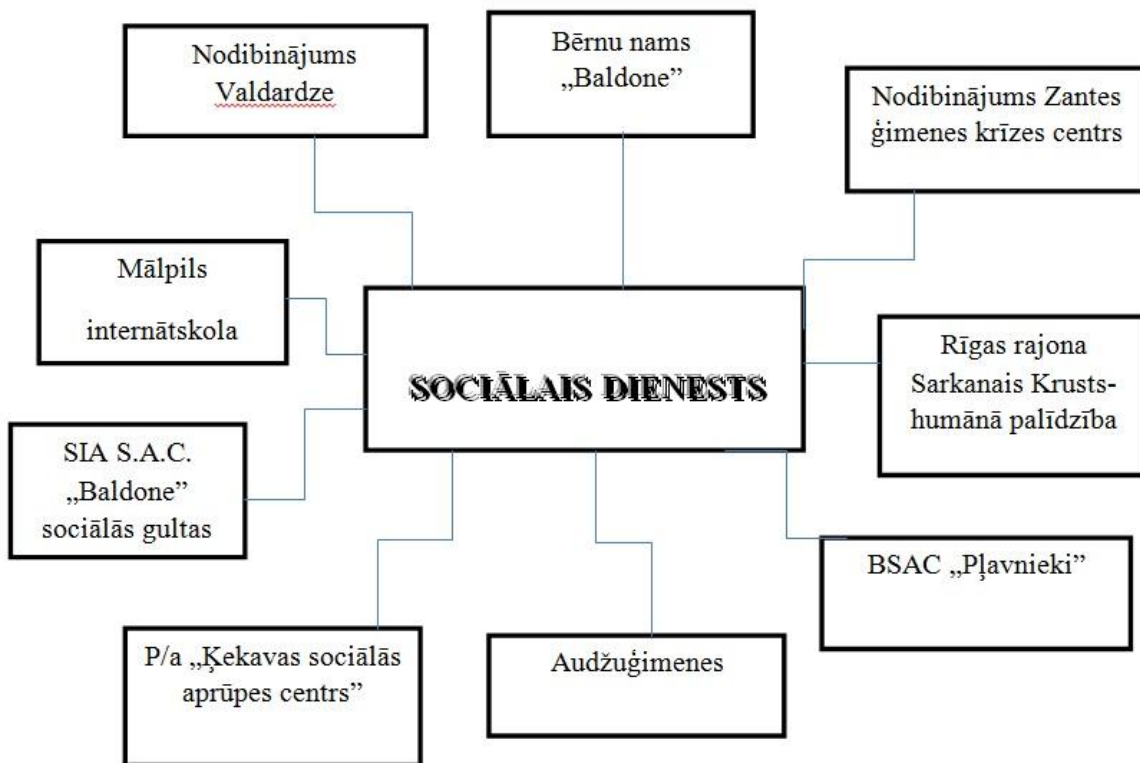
Nodibinājums Valdardze

Bērnu nams „Baldone”

Nodibinājums Zantes ģimenes krīzes centrs

Mālpils

internātskola

SOCIĀLAIS DIENESTS

Rīgas rajona Sarkanais Krusts-humānā palīdzība

SIA S.A.C. „Baldone” sociālās gultas

BSAC „Pļavnieki”

P/a „Ķekavas sociālās aprūpes centrs”

Audžuģimenes